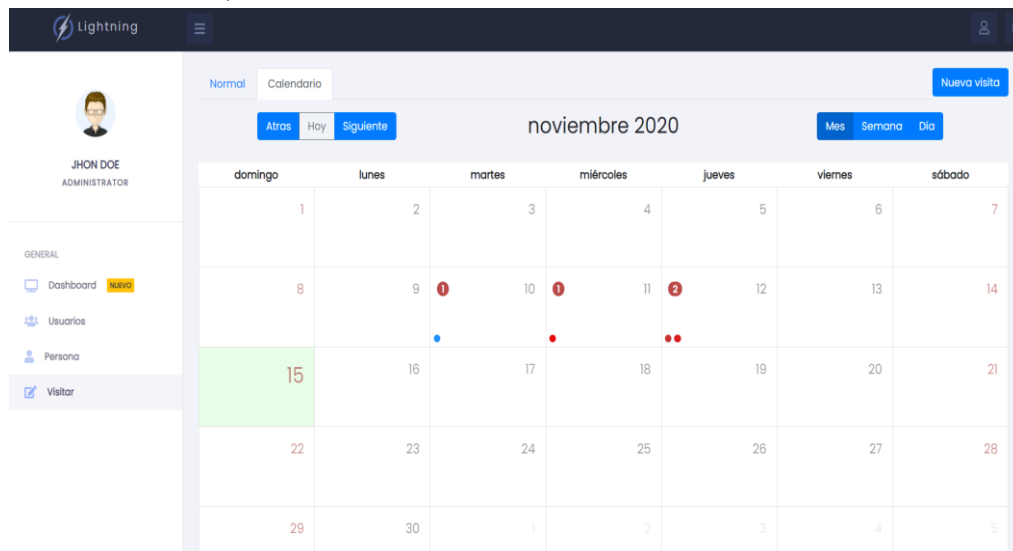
Lightning

JHON DOE
ADMINISTRATOR

GENERAL
Dashboard NUEVO
Usuarios
Persona
Visitar

Normal Calendario

Nueva visita

Atras Hoy Siguiente

noviembre 2020

Mes Semana Día

| domingo | lunes | martes | miércoles | jueves | viernes | sábado |
|---|---|---|---|---|---|---|
| 1 | 2 | 3 | 4 | 5 | 6 | 7 |
| 8 | 9 | 1 10 | 1 11 | 2 12 | 13 | 14 |
| 15 | 16 | 17 | 18 | 19 | 20 | 21 |
| 22 | 23 | 24 | 25 | 26 | 27 | 28 |
| 29 | 30 | 1 | 2 | 3 | 4 | 5 |